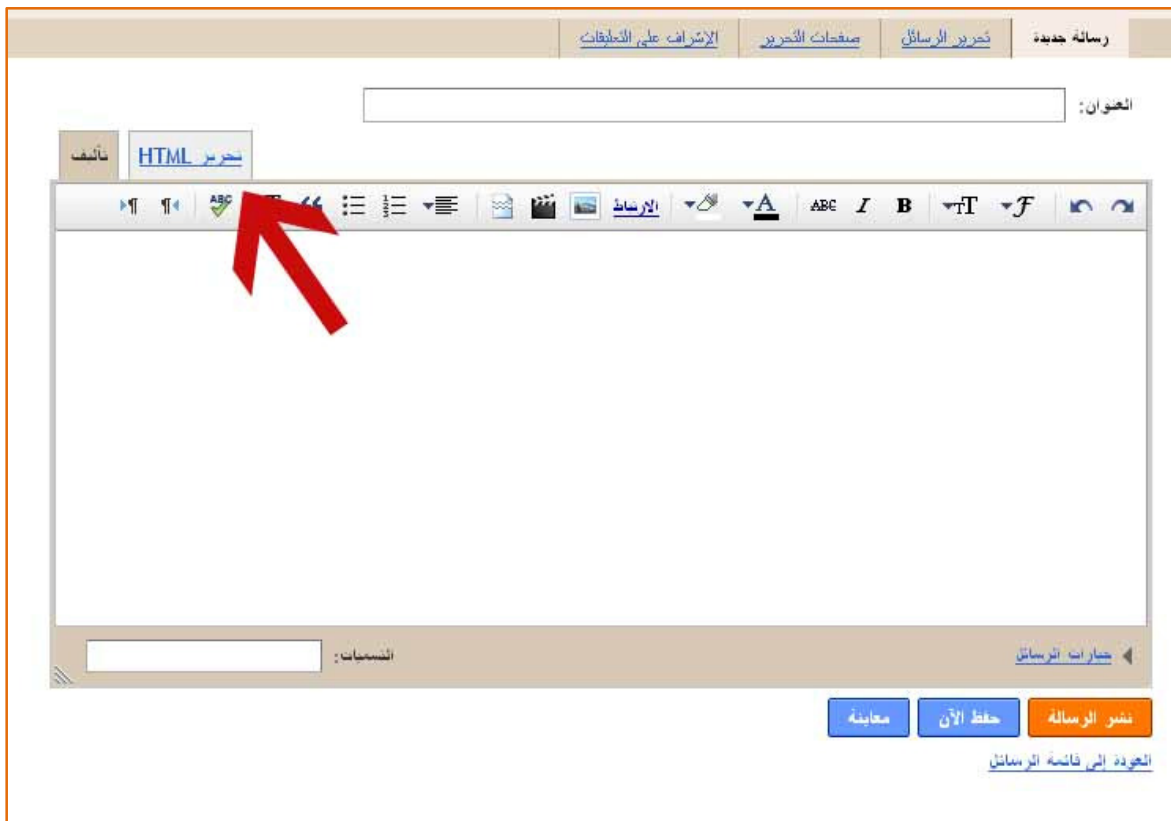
رسالة جديدة | تحرير الرسائل | صفحات التحرير | الإشراف على التعليقات

العنوان:

تأليف | تحرير HTML

B I ABC A الارتباط

خيارات الرسائل

التسميات:

نشر الرسالة | حفظ الآن | معاينة

العودة إلى قائمة الرسائل